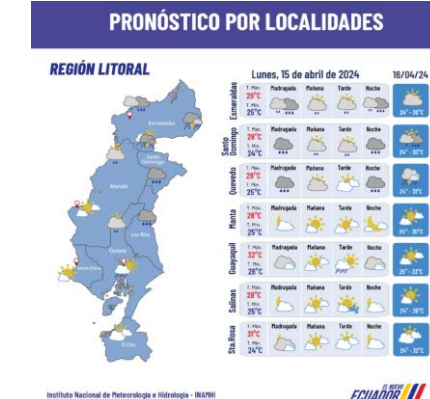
PRONÓSTICO POR LOCALIDADES

REGIÓN LITORAL

Esmeraldas
Santo Domingo
Manabí
Los Ríos
Guayas
Santa Elena
El Oro

Lunes, 15 de abril de 2024

16/04/24

| | | Madrugada | Mañana | Tarde | Noche | |
|---|---|---|---|---|---|---|
| Esmeraldas | T. Máx. 29°C T. Mín. 25°C | | | | | 24° - 30°C |
| Santo Domingo | T. Máx. 28°C T. Mín. 24°C | | | | | 24° - 31°C |
| Quevedo | T. Máx. 29°C T. Mín. 25°C | | | | | 24° - 31°C |
| Manta | T. Máx. 28°C T. Mín. 25°C | | | | | 24° - 31°C |
| Guayaquil | T. Máx. 32°C T. Mín. 26°C | | | | | 25° - 32°C |
| Salinas | T. Máx. 29°C T. Mín. 25°C | | | | | 24° - 30°C |
| Sta.Rosa | T. Máx. 31°C T. Mín. 24°C | | | | | 24° - 32°C |

Instituto Nacional de Meteorología e Hidrología - INAMHI

EL NUEVO ECUADOR